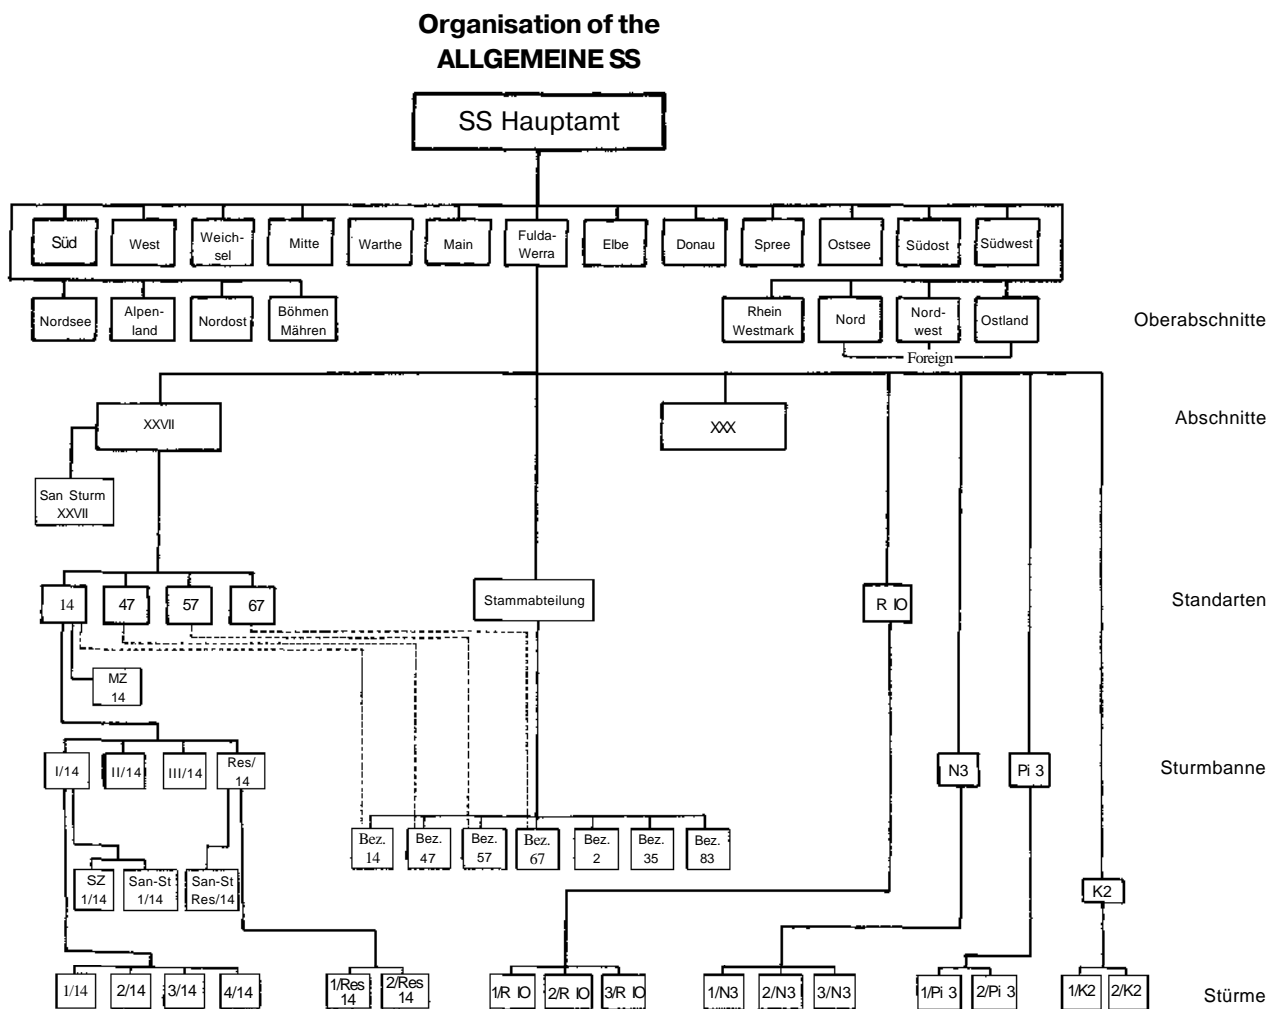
Organisation of the
ALLGEMEINE SS

SS Hauptamt

Süd
West
Weichsel
Mitte
Warthe
Main
Fulda-Werra
Elbe
Donau
Spree
Ostsee
Südost
Südwest

Nordsee
Alpenland
Nordost
Böhmen Mähren

Rhein Westmark
Nord
Nordwest
Ostland
Foreign

Oberabschnitte

XXVII
XXX

Abschnitte

San Sturm XXVII

14
47
57
67
Stammabteilung
R IO

Standarten

MZ 14

I/14
II/14
III/14
Res/14

N3
Pi 3

Sturmbanne

Bez. 14
Bez. 47
Bez. 57
Bez. 67
Bez. 2
Bez. 35
Bez. 83

SZ 1/14
San-St 1/14
San-St Res/14

K2

1/14
2/14
3/14
4/14
1/Res 14
2/Res 14
1/R IO
2/R IO
3/R IO
1/N3
2/N3
3/N3
1/Pi 3
2/Pi 3
1/K2
2/K2

Stürme